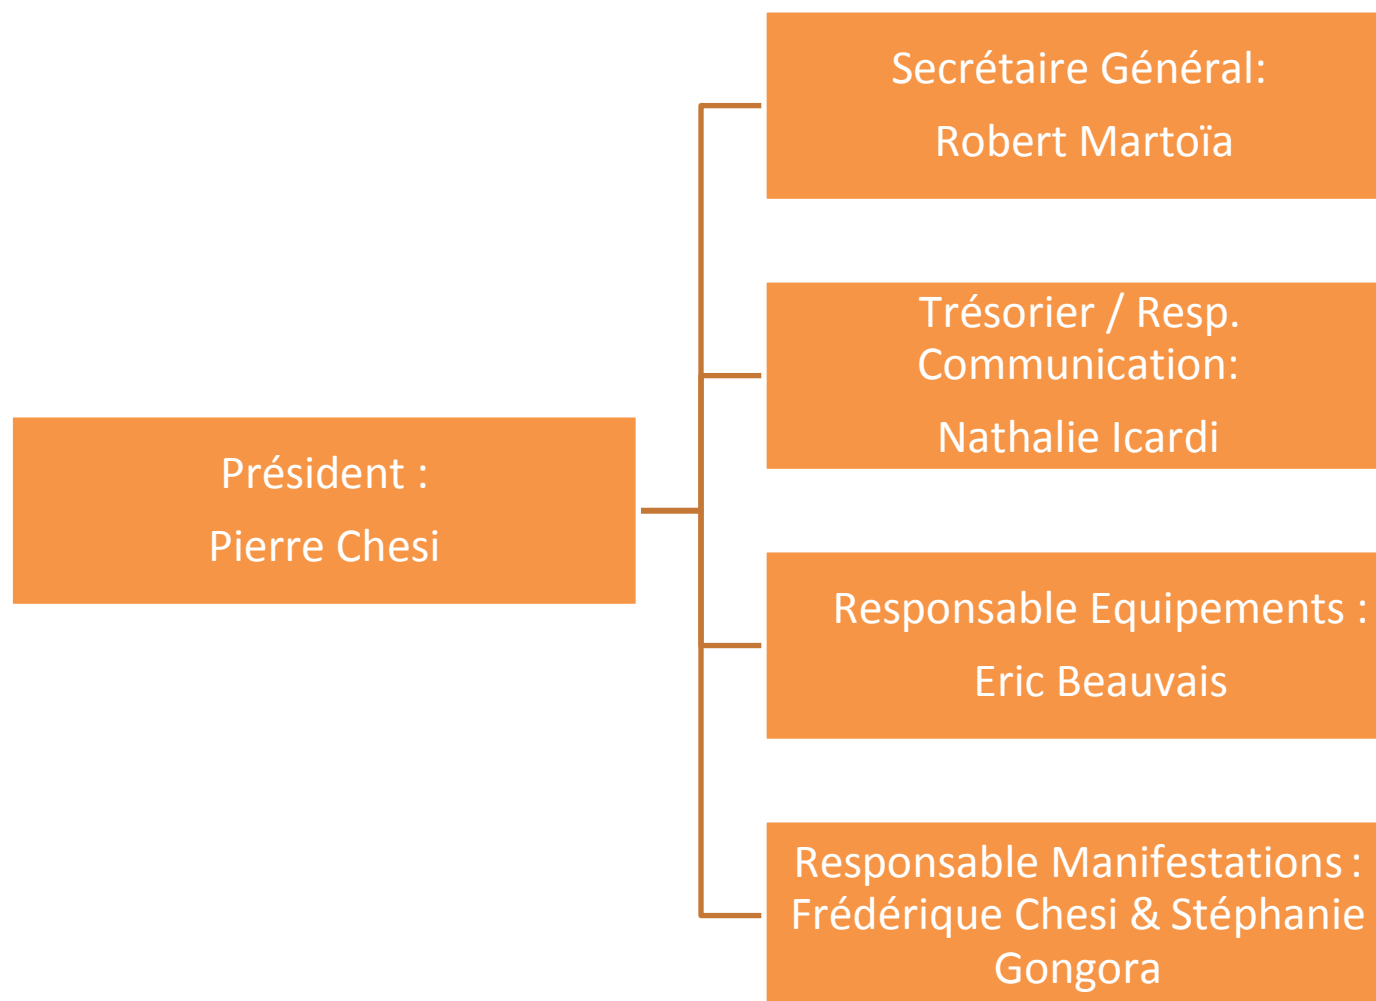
Président :

Pierre Chesi

Secrétaire Général:

Robert Martoïa

Trésorier / Resp. Communication:

Nathalie Icardi

Responsable Equipements :

Eric Beauvais

Responsable Manifestations : Frédérique Chesi & Stéphanie Gongora